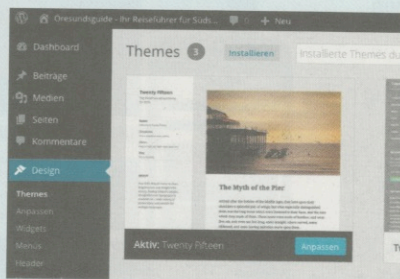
Oresundsguide – Ihr Reiseführer für Süd... 0 + Neu

Dashboard

Beiträge

Medien

Seiten

Kommentare

Design

Themes

Anpassen

Widgets

Menüs

Header

Themes 3 Installieren Installierte Themes du

Twenty Fifteen

The Myth of the Pier

Aktiv: Twenty Fifteen

Anpassen